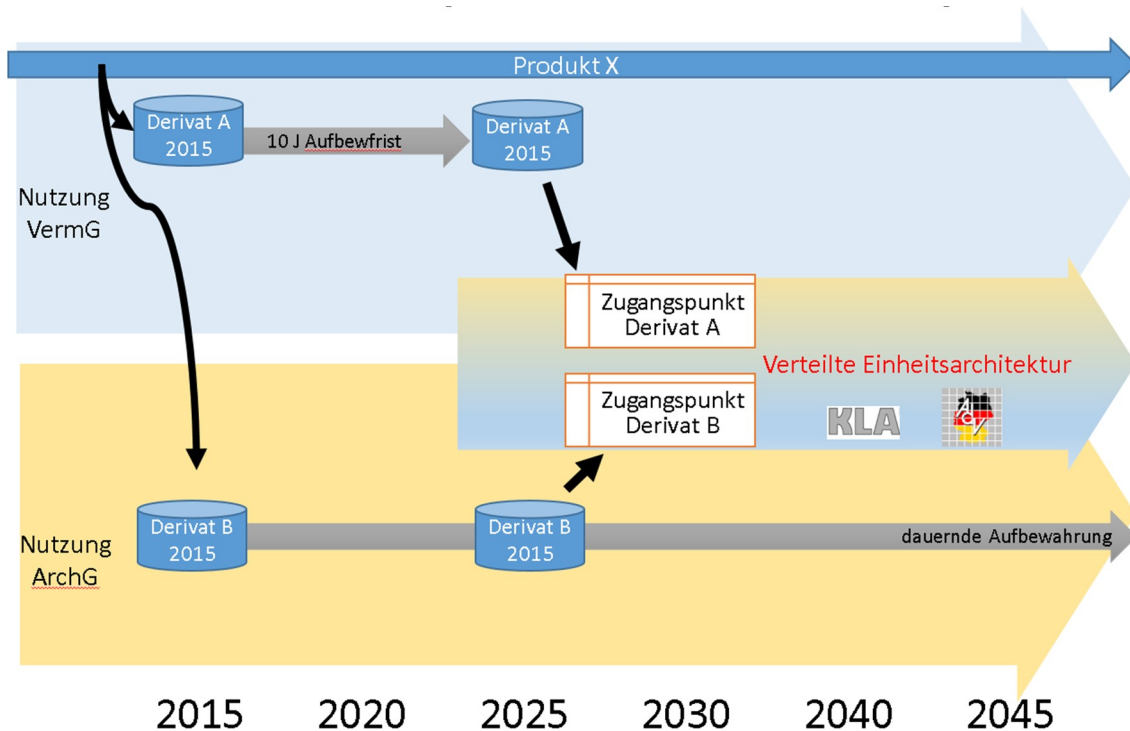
Produkt X

Derivat A 2015

10 J Aufbewfrist

Derivat A 2015

Nutzung VermG

Zugangspunkt Derivat A

Verteilte Einheitsarchitektur

Zugangspunkt Derivat B

KLA

Derivat B 2015

Derivat B 2015

dauernde Aufbewahrung

Nutzung ArchG

2015 2020 2025 2030 2040 2045